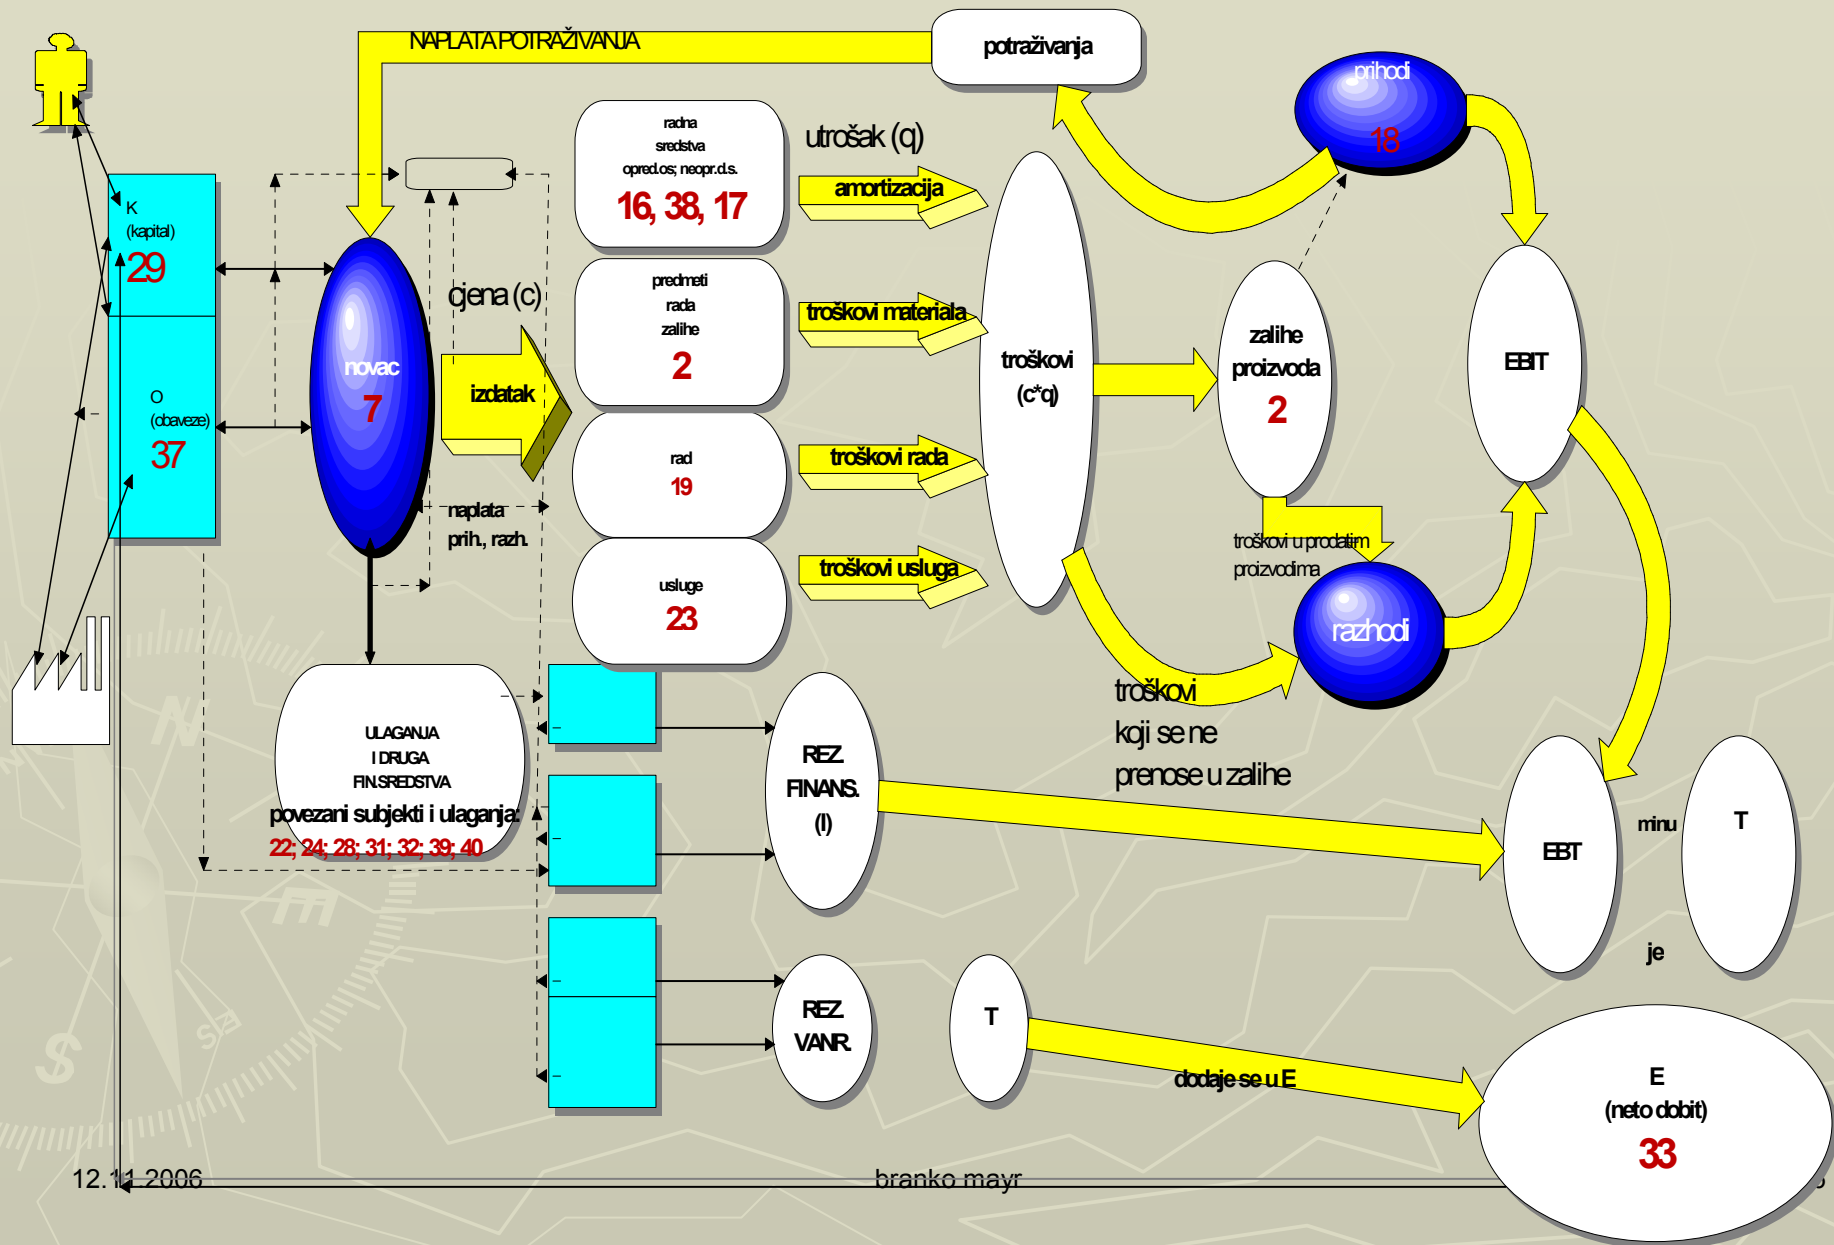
NAPLATA POTRAŽIVANJA

potraživanja

prihodi
18

radna sredstva opred.os; neopr.d.s.
16, 38, 17

utrošak (q)

amortizacija

K (kapital)
29

O (obaveze)
37

novac
7

cjena (c)

izdatak

predmeti rada zalihe
2

troškovi materiala

troškovi (c*q)

zalihe proizvoda
2

EBIT

rad
19

troškovi rada

naplata prih., razh.

usluge
23

troškovi usluga

troškovi u prodatim proizvodima

razhodi

ULAGANJA I DRUGA FIN.SREDSTVA
povezani subjekti i ulaganja:
22; 24; 28; 31; 32; 39; 40

REZ. FINANS. (I)

troškovi koji se ne prenose u zalihe

EBT

minu

T

je

REZ. VANR.

T

dodaje se u E

E (neto dobit)
33

12.11.2006

branko mayr